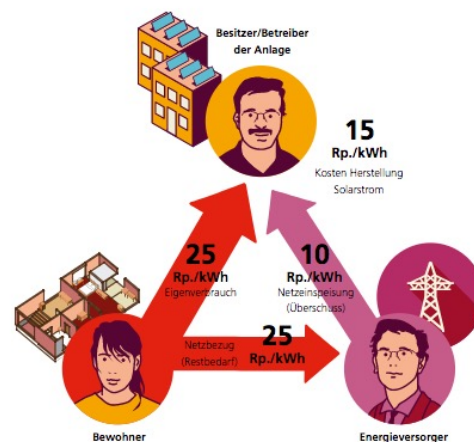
Besitzer/Betreiber der Anlage

15
Rp./kWh
Kosten Herstellung Solarstrom

25
Rp./kWh
Eigenverbrauch

10
Rp./kWh
Netzeinspeisung (Überschuss)

Netzbezug (Restbedarf)
25
Rp./kWh

Bewohner

Energieversorger